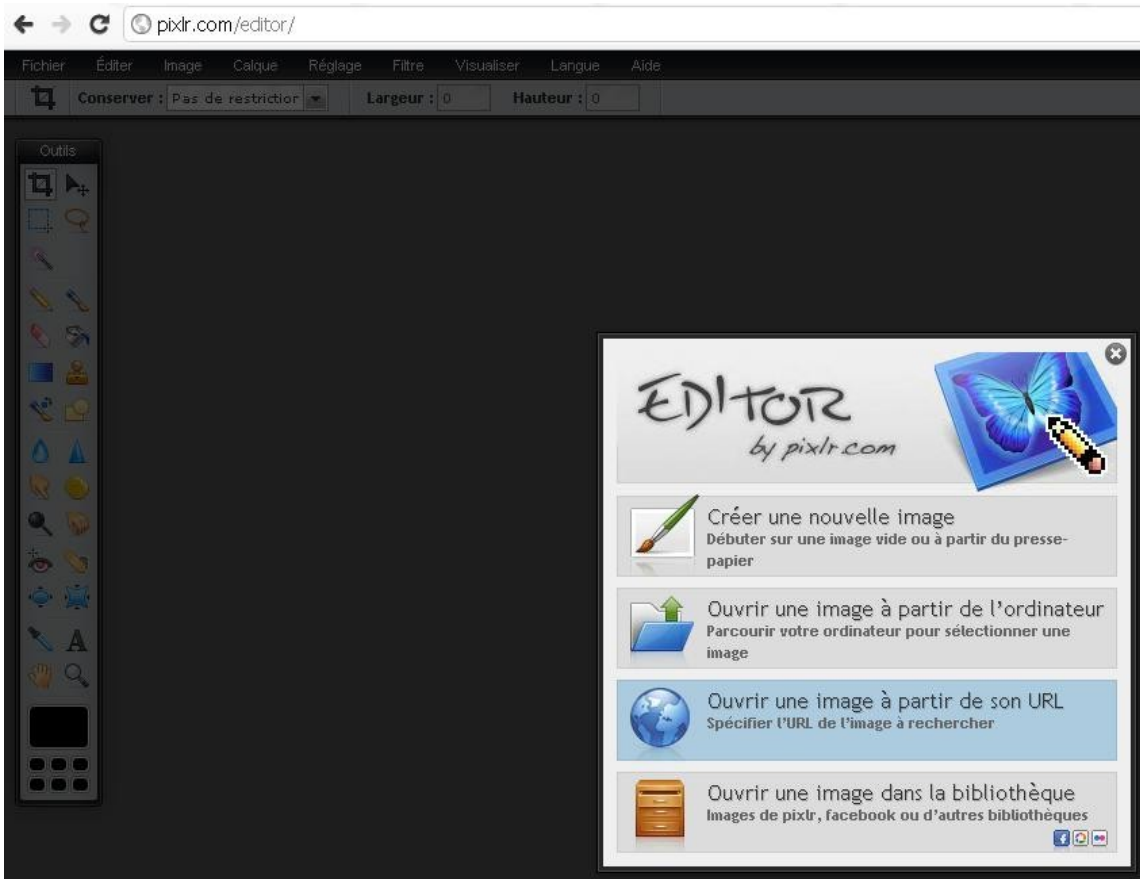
pixlr.com/editor/

Fichier Éditer Image Calque Réglage Filtre Visualiser Langue Aide

Conserver : Pas de restrictior Largeur : 0 Hauteur : 0

Outils

A

EDITOR by pixlr.com

Créer une nouvelle image
Débuter sur une image vide ou à partir du presse-papier

Ouvrir une image à partir de l'ordinateur
Parcourir votre ordinateur pour sélectionner une image

Ouvrir une image à partir de son URL
Spécifier l'URL de l'image à rechercher

Ouvrir une image dans la bibliothèque
Images de pixlr, facebook ou d'autres bibliothèques